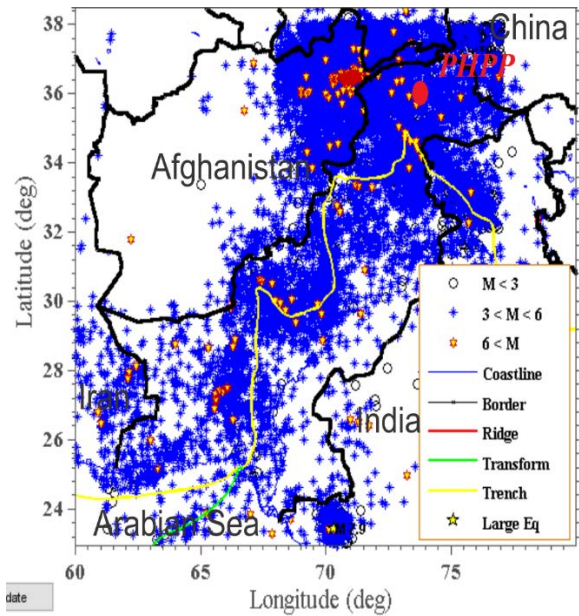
China
PHPP
Afghanistan
Iran
India
Arabian Sea
M 7.8

38
36
34
32
30
28
26
24

Latitude (deg)

60
65
70
75

Longitude (deg)

M < 3
3 < M < 6
6 < M
Coastline
Border
Ridge
Transform
Trench
Large Eq

date